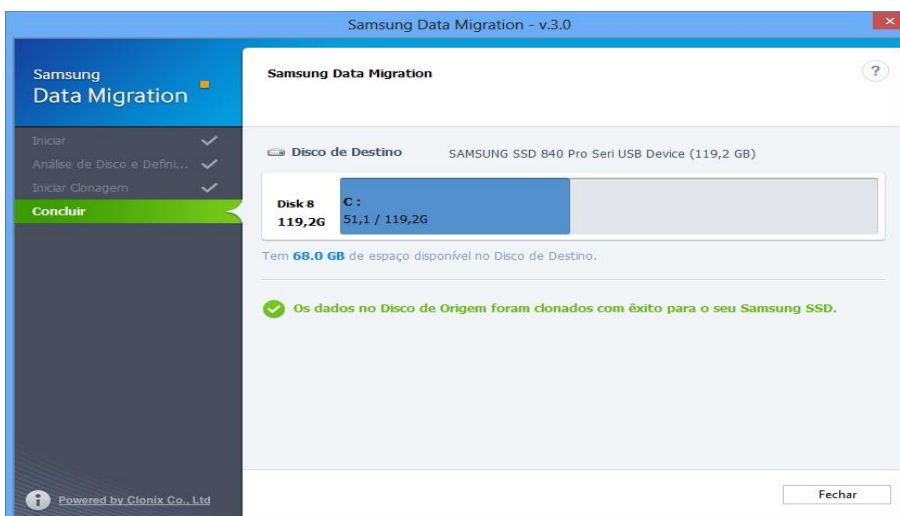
Samsung Data Migration - v.3.0

Samsung
Data Migration

Iniciar
Análise de Disco e Defini...
Iniciar Clonagem
Concluir

Powered by Clonix Co., Ltd

Samsung Data Migration

?

Disco de Destino SAMSUNG SSD 840 Pro Seri USB Device (119,2 GB)

Disk 8
119,2G

C:
51,1 / 119,2G

Tem 68.0 GB de espaço disponível no Disco de Destino.

Os dados no Disco de Origem foram clonados com êxito para o seu Samsung SSD.

Fechar